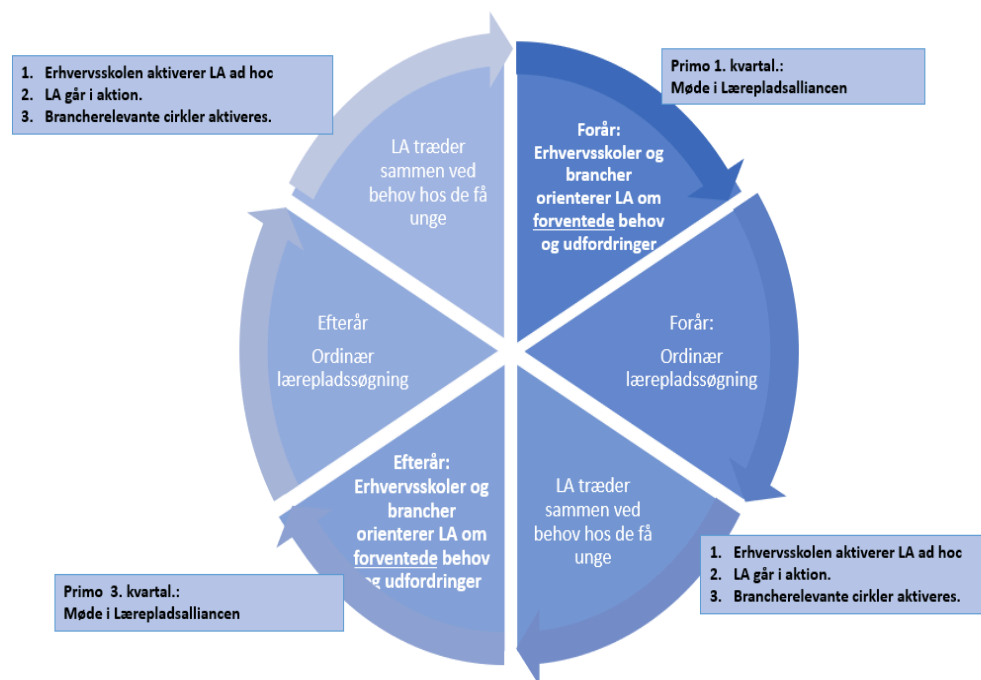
1. Erhvervsskolen aktiverer LA ad hoc
2. LA går i aktion.
3. Brancherelevante cirkler aktiveres.

Primo 1. kvartal.:
Møde i Lærepladsalliancen

LA træder sammen ved behov hos de få unge

Forår:
Erhvervsskoler og brancher orienterer LA om forventede behov og udfordringer

Efterår
Ordinær lærepladssøgning

Forår:
Ordinær lærepladssøgning

Efterår:
Erhvervsskoler og brancher orienterer LA om forventede behov og udfordringer

LA træder sammen ved behov hos de få unge

1. Erhvervsskolen aktiverer LA ad hoc
2. LA går i aktion.
3. Brancherelevante cirkler aktiveres.

Primo 3. kvartal.:
Møde i Lærepladsalliancen